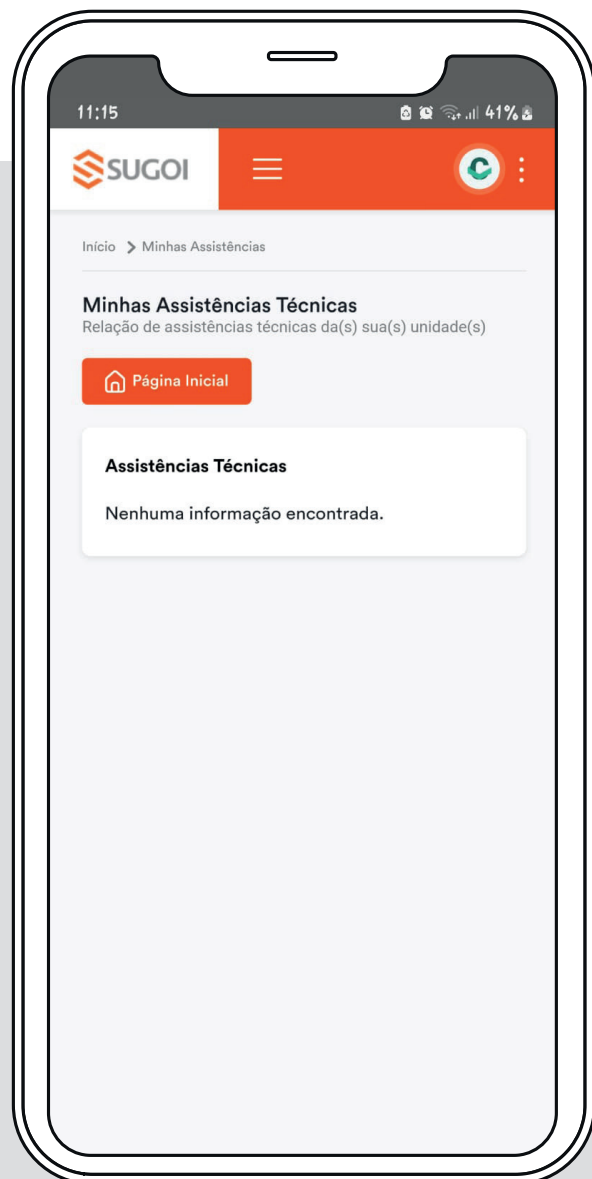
11:15

41%

SUGOI

Início > Minhas Assistências

Minhas Assistências Técnicas
Relação de assistências técnicas da(s) sua(s) unidade(s)

Página Inicial

Assistências Técnicas

Nenhuma informação encontrada.